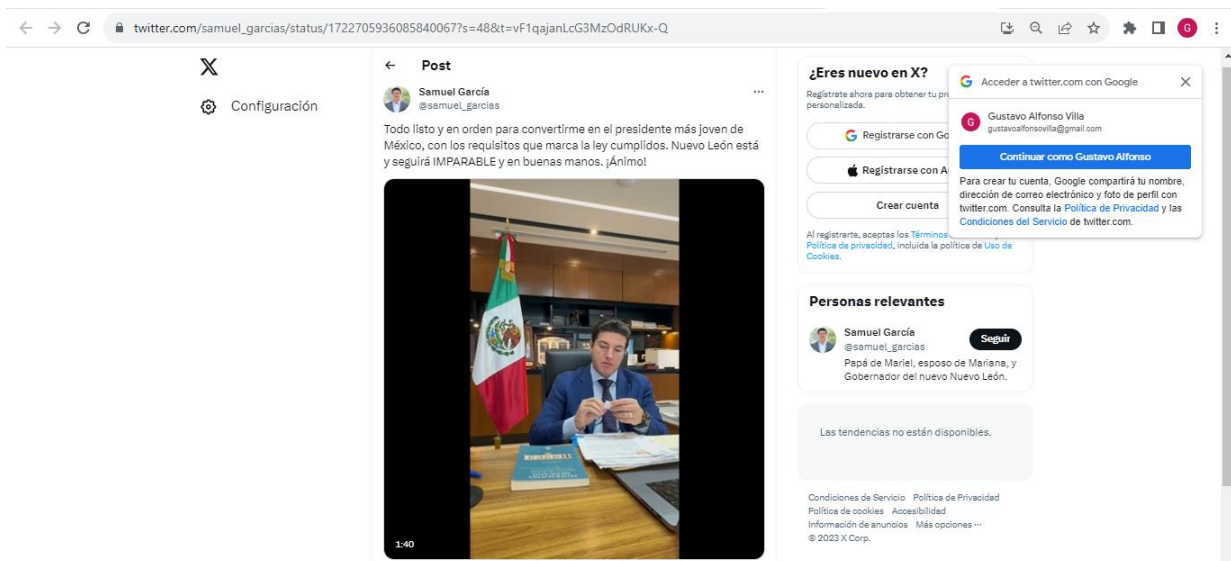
twitter.com/samuel_garcias/status/1722705936085840067?s=48&t=vF1qajanLcG3MzOdRUKx-Q

Configuración

Post

Samuel García
@samuel_garcias

Todo listo y en orden para convertirme en el presidente más joven de México, con los requisitos que marca la ley cumplidos. Nuevo León está y seguirá IMPARABLE y en buenas manos. ¡Ánimo!

1:40

¿Eres nuevo en X?

Regístrate ahora para obtener tu pr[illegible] personalizada.

Registrarse con Go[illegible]

Registrarse con A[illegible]

Crear cuenta

Al registrarte, aceptas los Términos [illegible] Política de privacidad, incluida la política de Uso de Cookies.

Acceder a twitter.com con Google

Gustavo Alfonso Villa
gustavoalfonsovilla@gmail.com

Continuar como Gustavo Alfonso

Para crear tu cuenta, Google compartirá tu nombre, dirección de correo electrónico y foto de perfil con twitter.com. Consulta la Política de Privacidad y las Condiciones del Servicio de twitter.com.

Personas relevantes

Samuel García
@samuel_garcias
Seguir
Papá de Mariel, esposo de Mariana, y Gobernador del nuevo Nuevo León.

Las tendencias no están disponibles.

Condiciones de Servicio Política de Privacidad Política de cookies Accesibilidad Información de anuncios Más opciones ··· © 2023 X Corp.